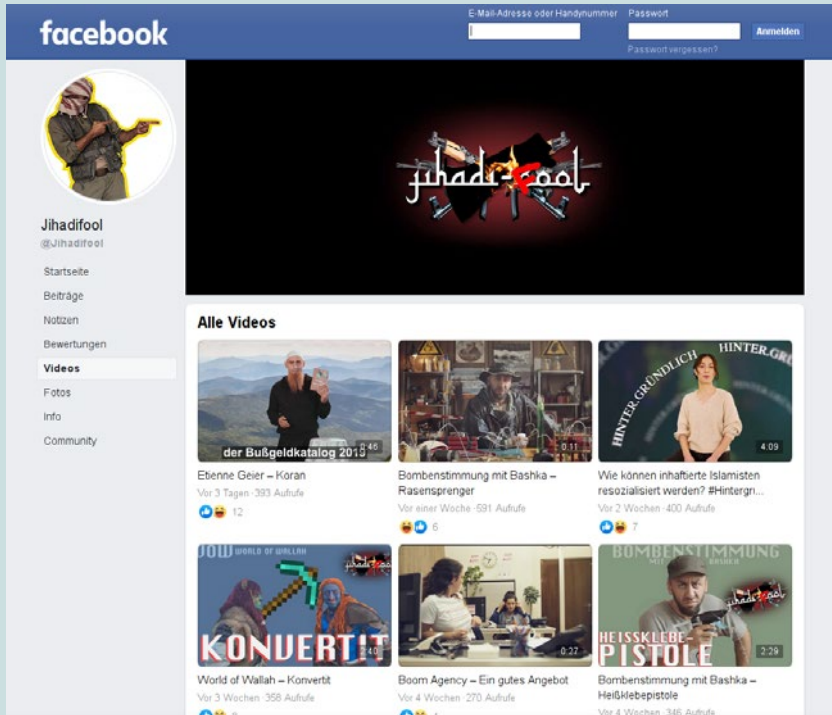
facebook

E-Mail-Adresse oder Handynummer

Passwort

Anmelden

Passwort vergessen?

Jihadifool

@Jihadifool

Startseite

Beiträge

Notizen

Bewertungen

Videos

Fotos

Info

Community

Jihadi-Fool

Alle Videos

der Bußgeldkatalog 2018

2:46

Etienne Geier – Koran

Vor 3 Tagen · 393 Aufrufe

12

0:11

Bombenstimmung mit Bashka – Rasensprenger

Vor einer Woche · 591 Aufrufe

6

HINTER.GRÜNDLICH

HINTER.GR

4:09

Wie können inhaftierte Islamisten resozialisiert werden? #Hintergr...

Vor 2 Wochen · 400 Aufrufe

7

JOW WORLD OF WALLAH

KONVERTIT

2:40

World of Wallah – Konvertit

Vor 3 Wochen · 358 Aufrufe

0:27

Boom Agency – Ein gutes Angebot

Vor 4 Wochen · 270 Aufrufe

BOMBENSTIMMUNG MIT BASHKA

HEISSKLEBE-PISTOLE

2:29

Bombenstimmung mit Bashka – Heißklebepistole

Vor 4 Wochen · 346 Aufrufe